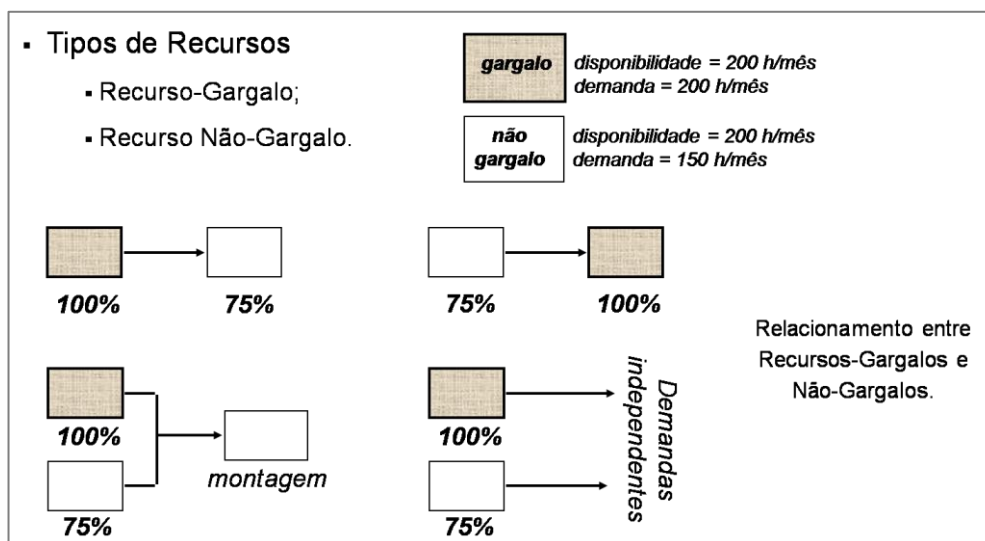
- Tipos de Recursos
- Recurso-Gargalo;
- Recurso Não-Gargalo.

gargalo disponibilidade = 200 h/mês
demanda = 200 h/mês

não gargalo disponibilidade = 200 h/mês
demanda = 150 h/mês

100% 75%

75% 100%

Relacionamento entre Recursos-Gargalos e Não-Gargalos.

100%
75%
montagem

100%
75%
Demandas independentes